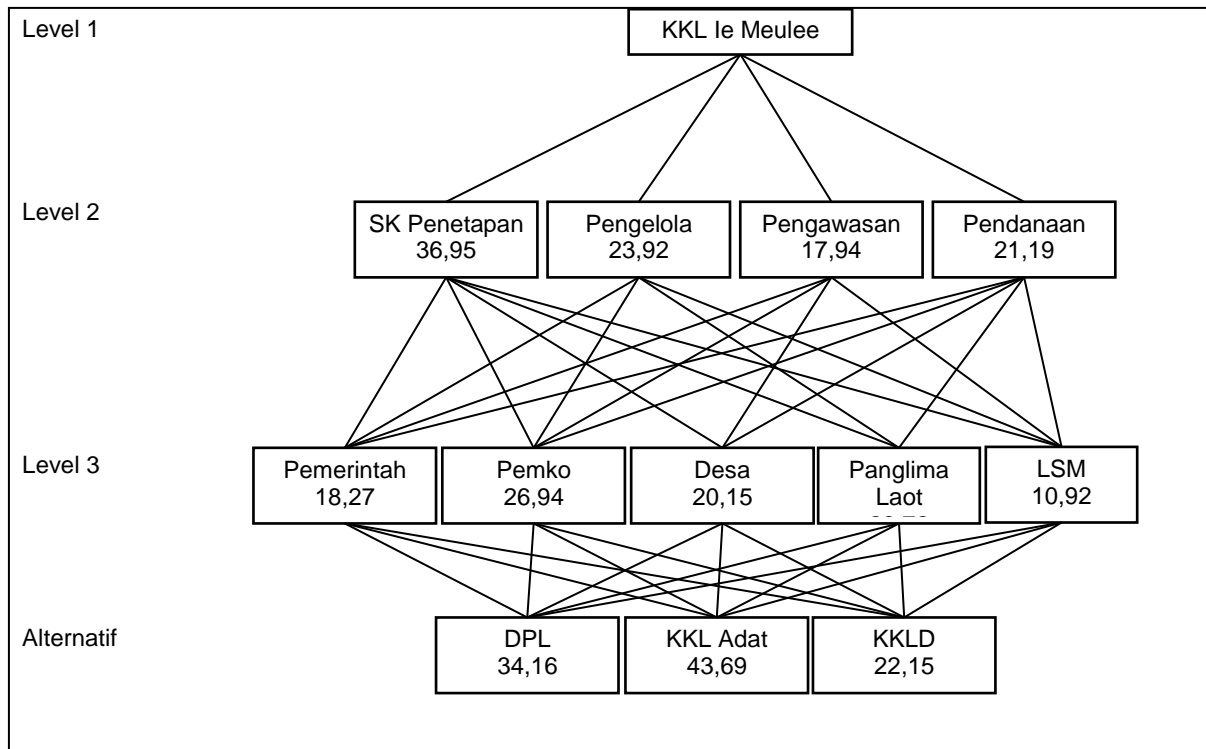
Level 1

KKL Ie Meulee

Level 2

SK Penetapan
36,95

Pengelola
23,92

Pengawasan
17,94

Pendanaan
21,19

Level 3

Pemerintah
18,27

Pemko
26,94

Desa
20,15

Panglima
Laot
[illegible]

LSM
10,92

Alternatif

DPL
34,16

KKL Adat
43,69

KKLD
22,15